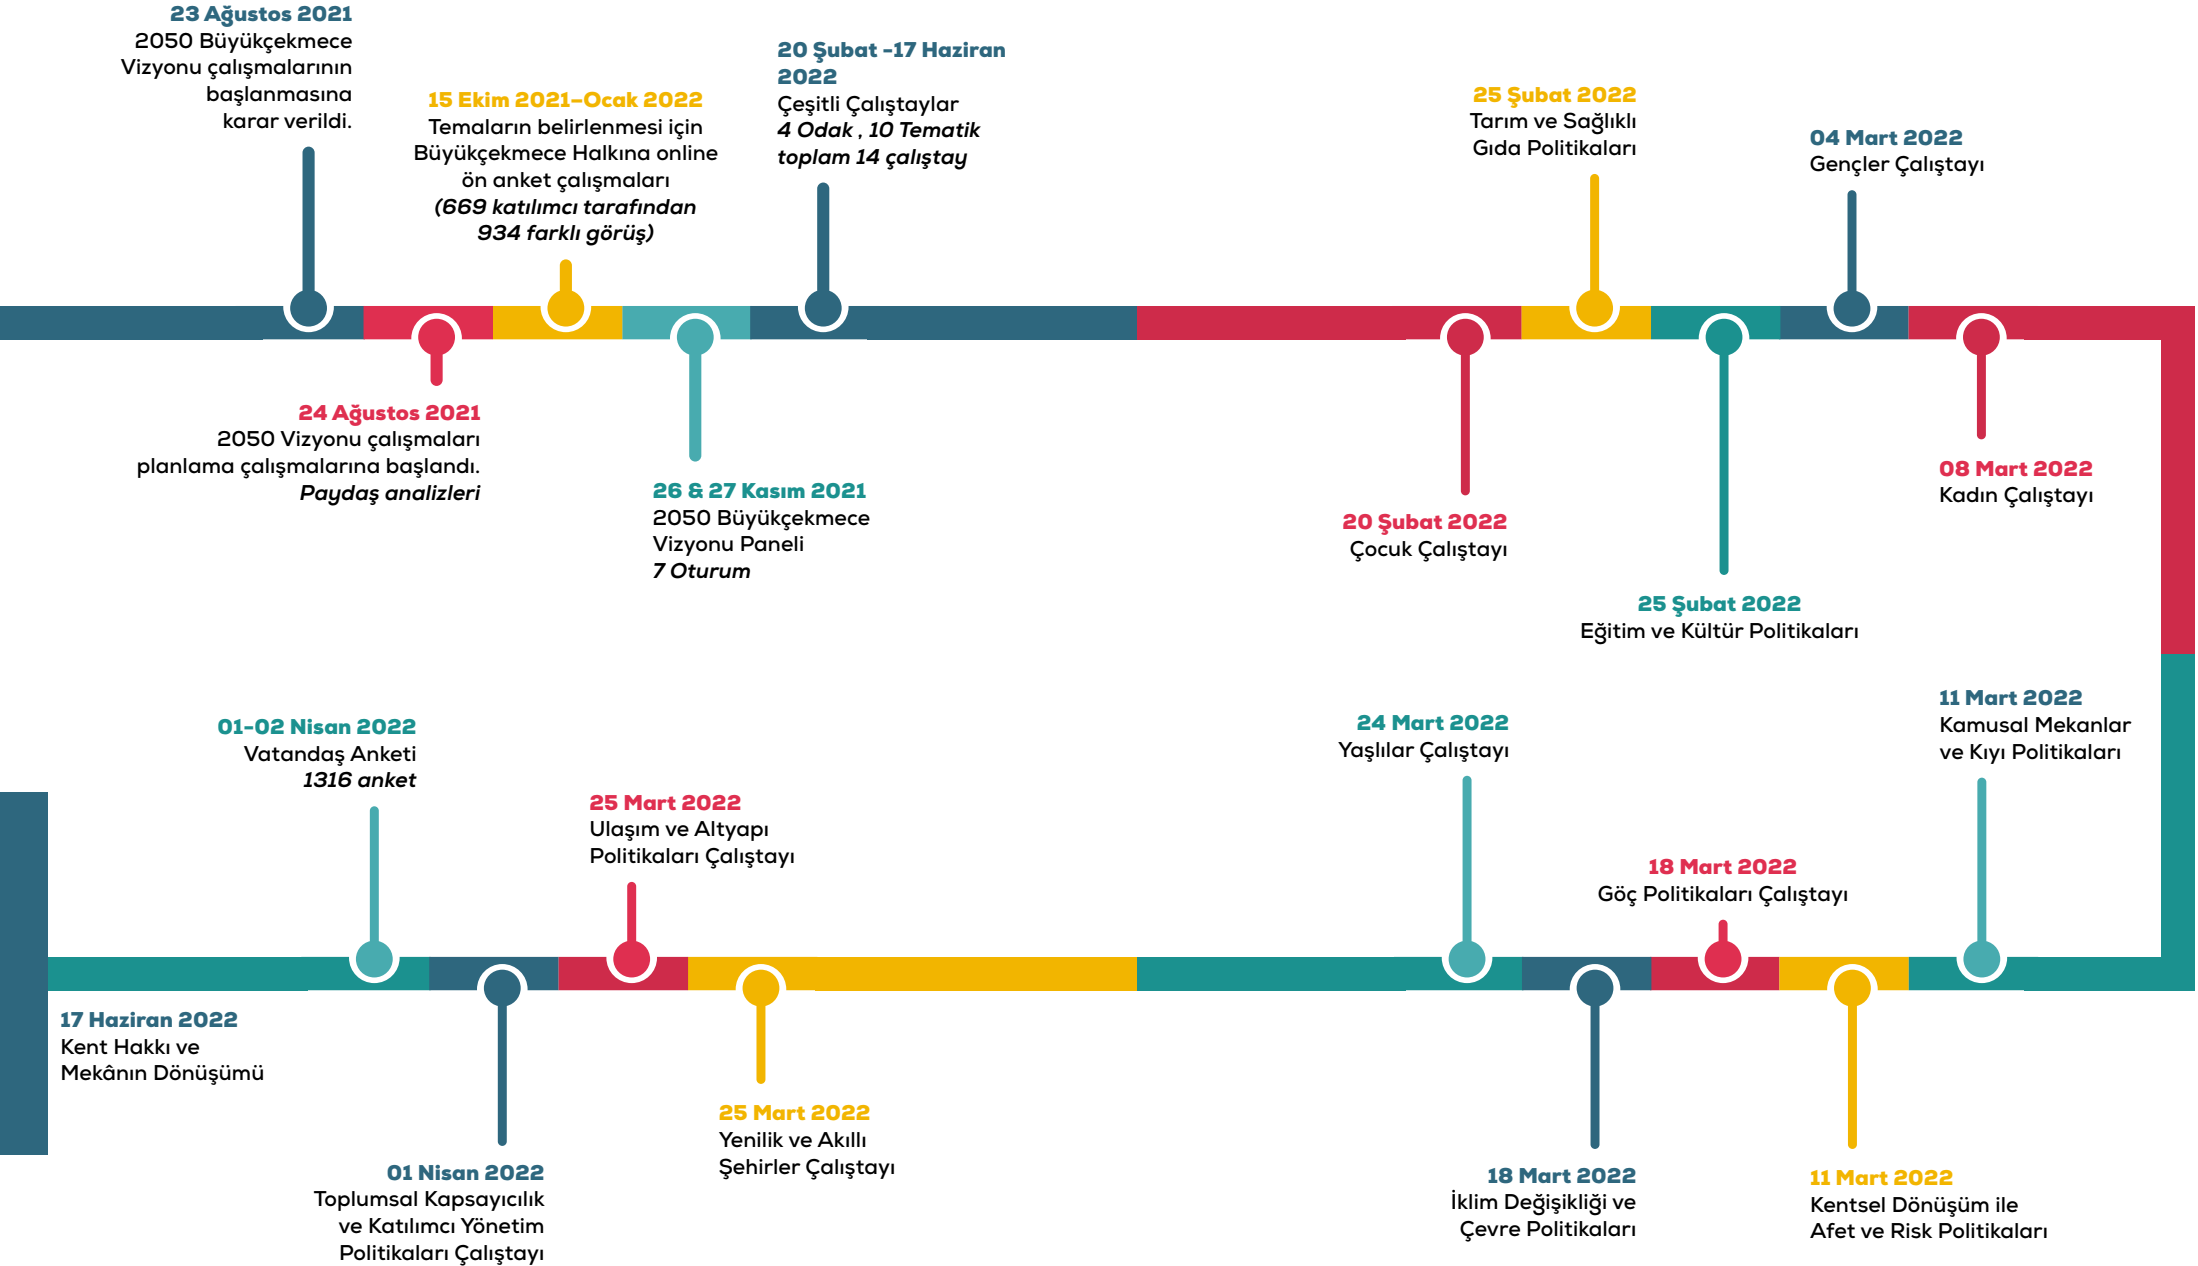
23 Ağustos 2021
2050 Büyükçekmece Vizyonu çalışmalarının başlanmasına karar verildi.

15 Ekim 2021–Ocak 2022
Temaların belirlenmesi için Büyükçekmece Halkına online ön anket çalışmaları
*(669 katılımcı tarafından 934 farklı görüş)*

20 Şubat -17 Haziran 2022
Çeşitli Çalıştaylar
*4 Odak , 10 Tematik toplam 14 çalıştay*

25 Şubat 2022
Tarım ve Sağlıklı Gıda Politikaları

04 Mart 2022
Gençler Çalıştayı

24 Ağustos 2021
2050 Vizyonu çalışmaları planlama çalışmalarına başlandı.
*Paydaş analizleri*

26 & 27 Kasım 2021
2050 Büyükçekmece Vizyonu Paneli
*7 Oturum*

20 Şubat 2022
Çocuk Çalıştayı

25 Şubat 2022
Eğitim ve Kültür Politikaları

08 Mart 2022
Kadın Çalıştayı

01-02 Nisan 2022
Vatandaş Anketi
*1316 anket*

25 Mart 2022
Ulaşım ve Altyapı Politikaları Çalıştayı

24 Mart 2022
Yaşlılar Çalıştayı

18 Mart 2022
Göç Politikaları Çalıştayı

11 Mart 2022
Kamusal Mekanlar ve Kıyı Politikaları

17 Haziran 2022
Kent Hakkı ve Mekânın Dönüşümü

01 Nisan 2022
Toplumsal Kapsayıcılık ve Katılımcı Yönetim Politikaları Çalıştayı

25 Mart 2022
Yenilik ve Akıllı Şehirler Çalıştayı

18 Mart 2022
İklim Değişikliği ve Çevre Politikaları

11 Mart 2022
Kentsel Dönüşüm ile Afet ve Risk Politikaları